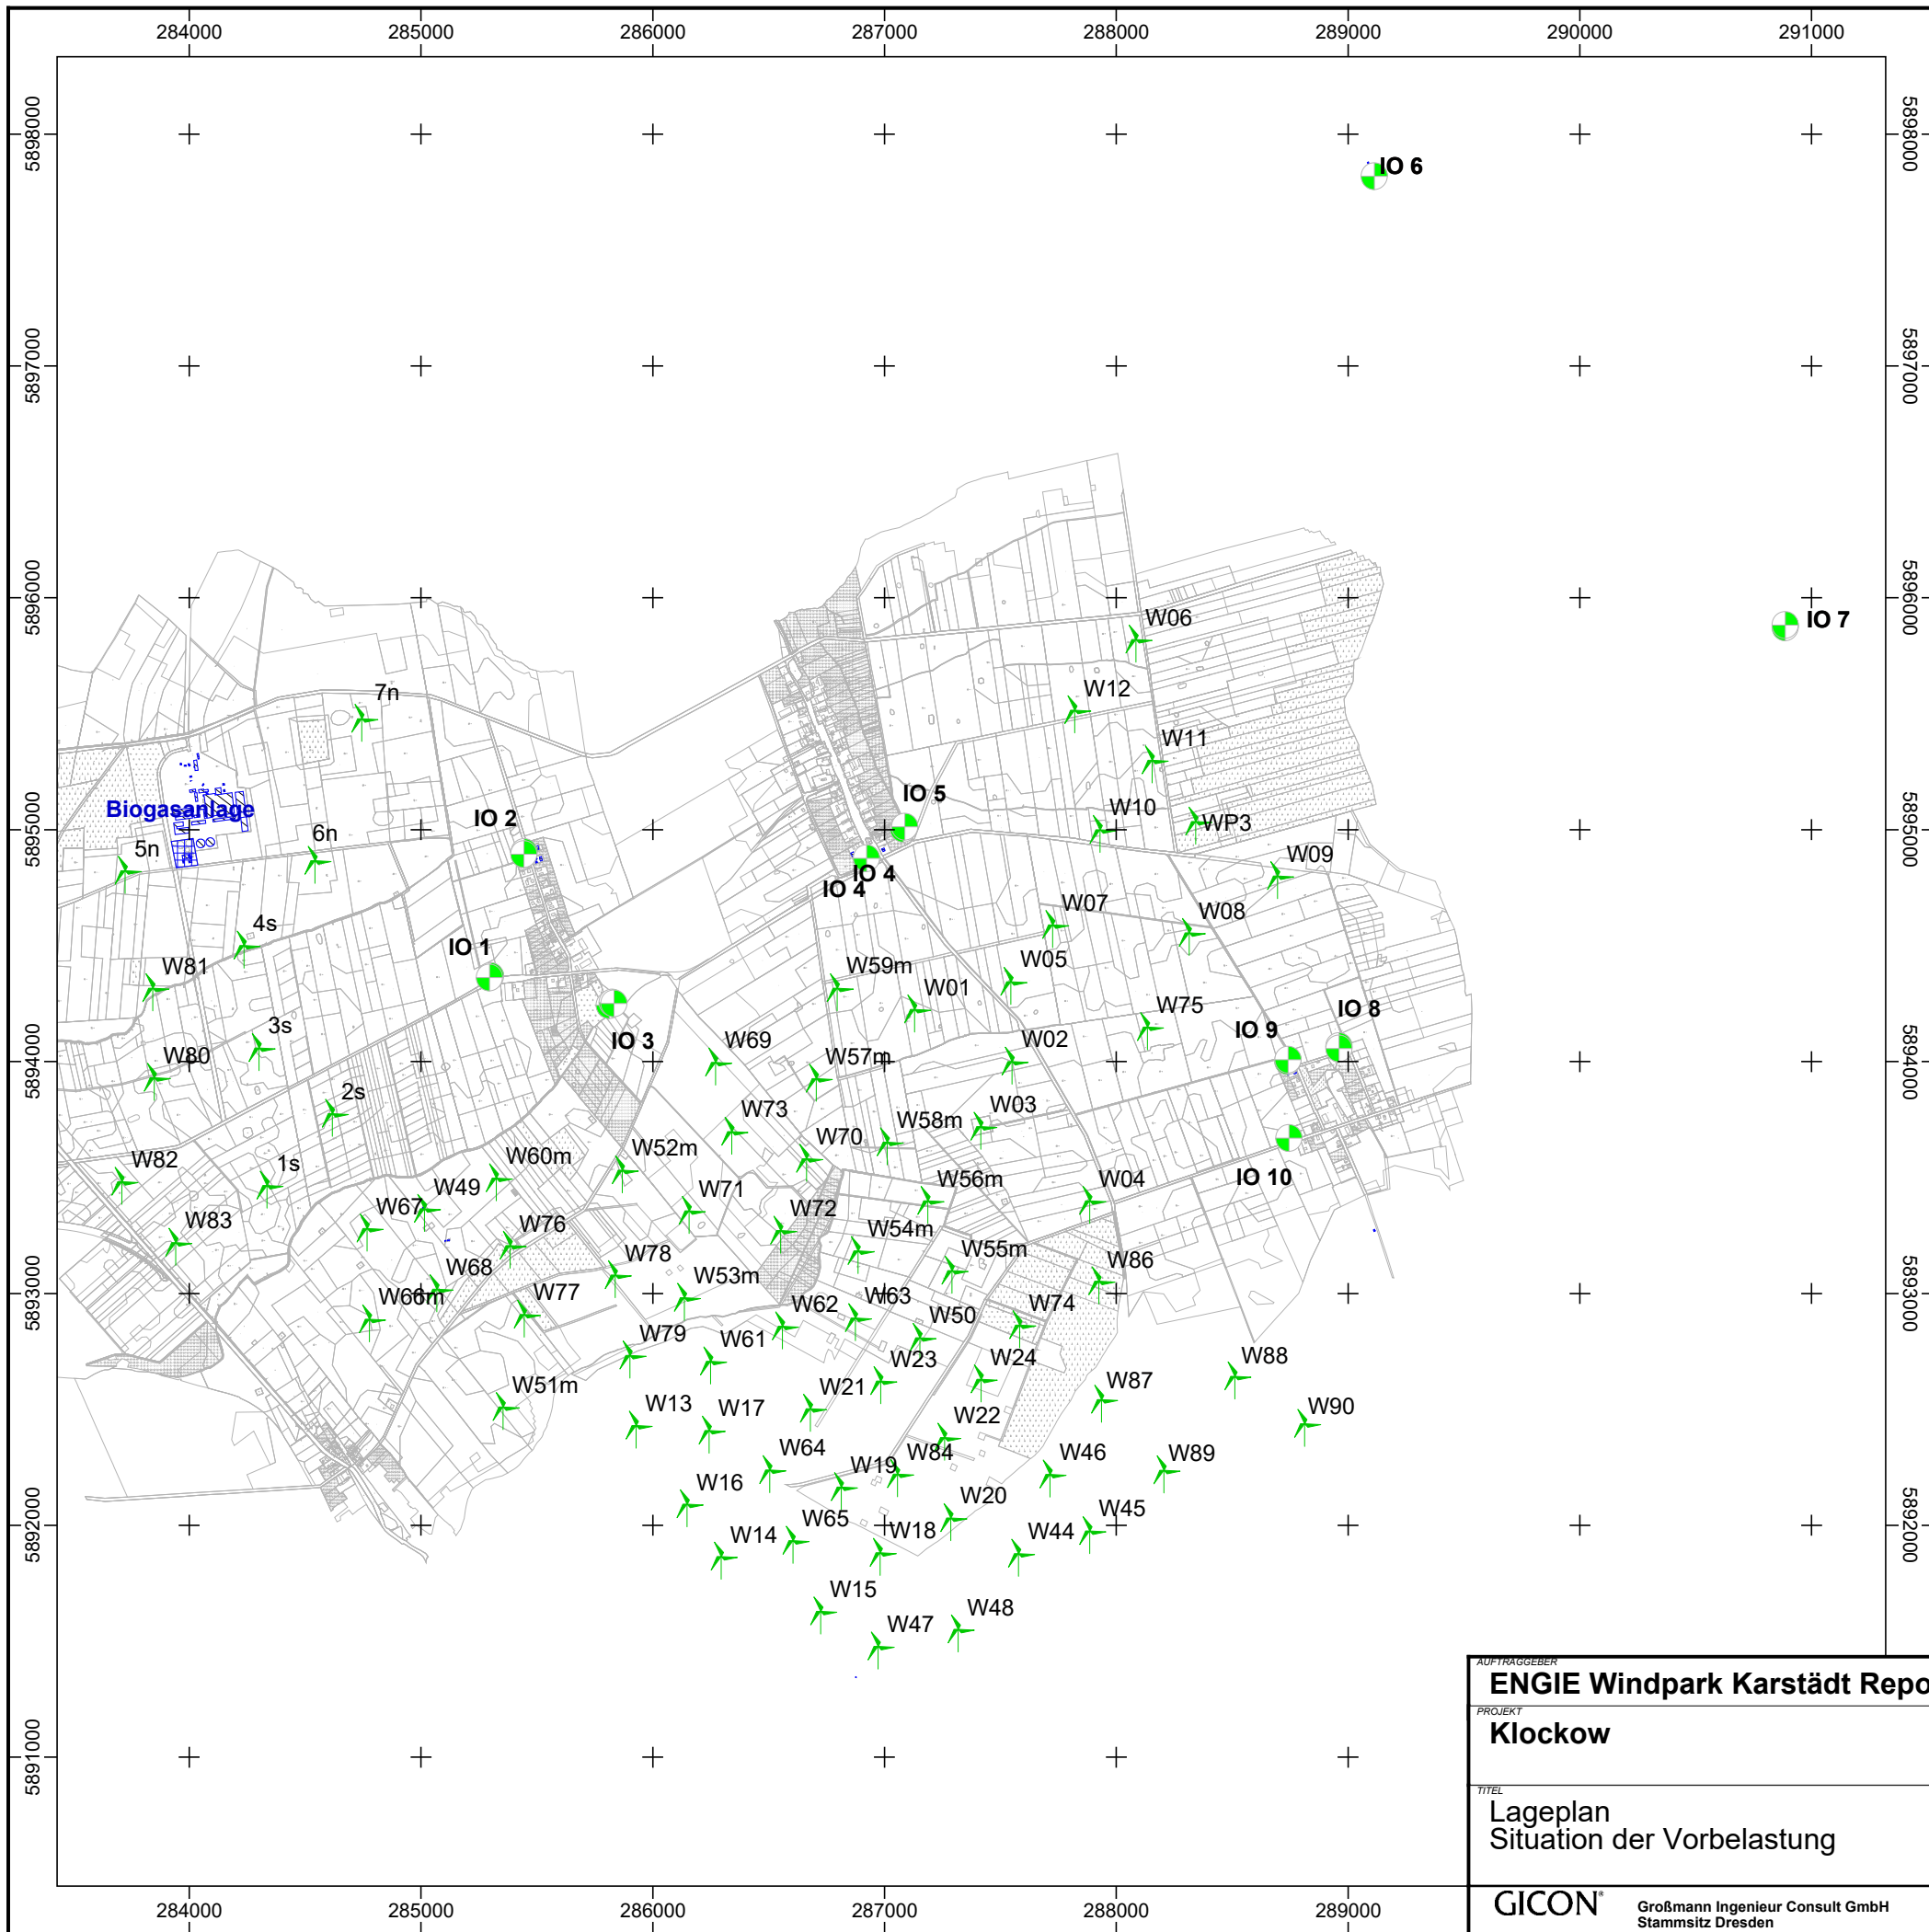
284000 285000 286000 287000 288000 289000 290000 291000

5898000
5897000
5896000
5895000
5894000
5893000
5892000
5891000

IO 6
IO 7
W06
W12
7n
W11
Biogasanlage
IO 5
W10
WP3
IO 2
6n
5n
IO 4
IO 4
W09
W07
W08
4s
IO 1
W81
W59m
W05
W01
W75
IO 8
3s
IO 9
IO 3
W69
W02
W80
W57m
W03
2s
W73
W58m
W70
W82
1s
W60m
W52m
W56m
W04
IO 10
W49
W71
W67
W72
W83
W76
W54m
W55m
W86
W68
W78
W53m
W66m
W77
W62
W63
W74
W50
W79
W61
W23
W24
W88
W51m
W21
W87
W13
W17
W22
W90
W64
W84
W46
W89
W19
W16
W20
W45
W65
W18
W44
W14
W15
W47
W48

AUFTRAGGEBER
ENGIE Windpark Karstädt Repo
PROJEKT
Klockow
TITEL
Lageplan
Situation der Vorbelastung
GICON
Großmann Ingenieur Consult GmbH
Stammsitz Dresden

284000 285000 286000 287000 288000 289000